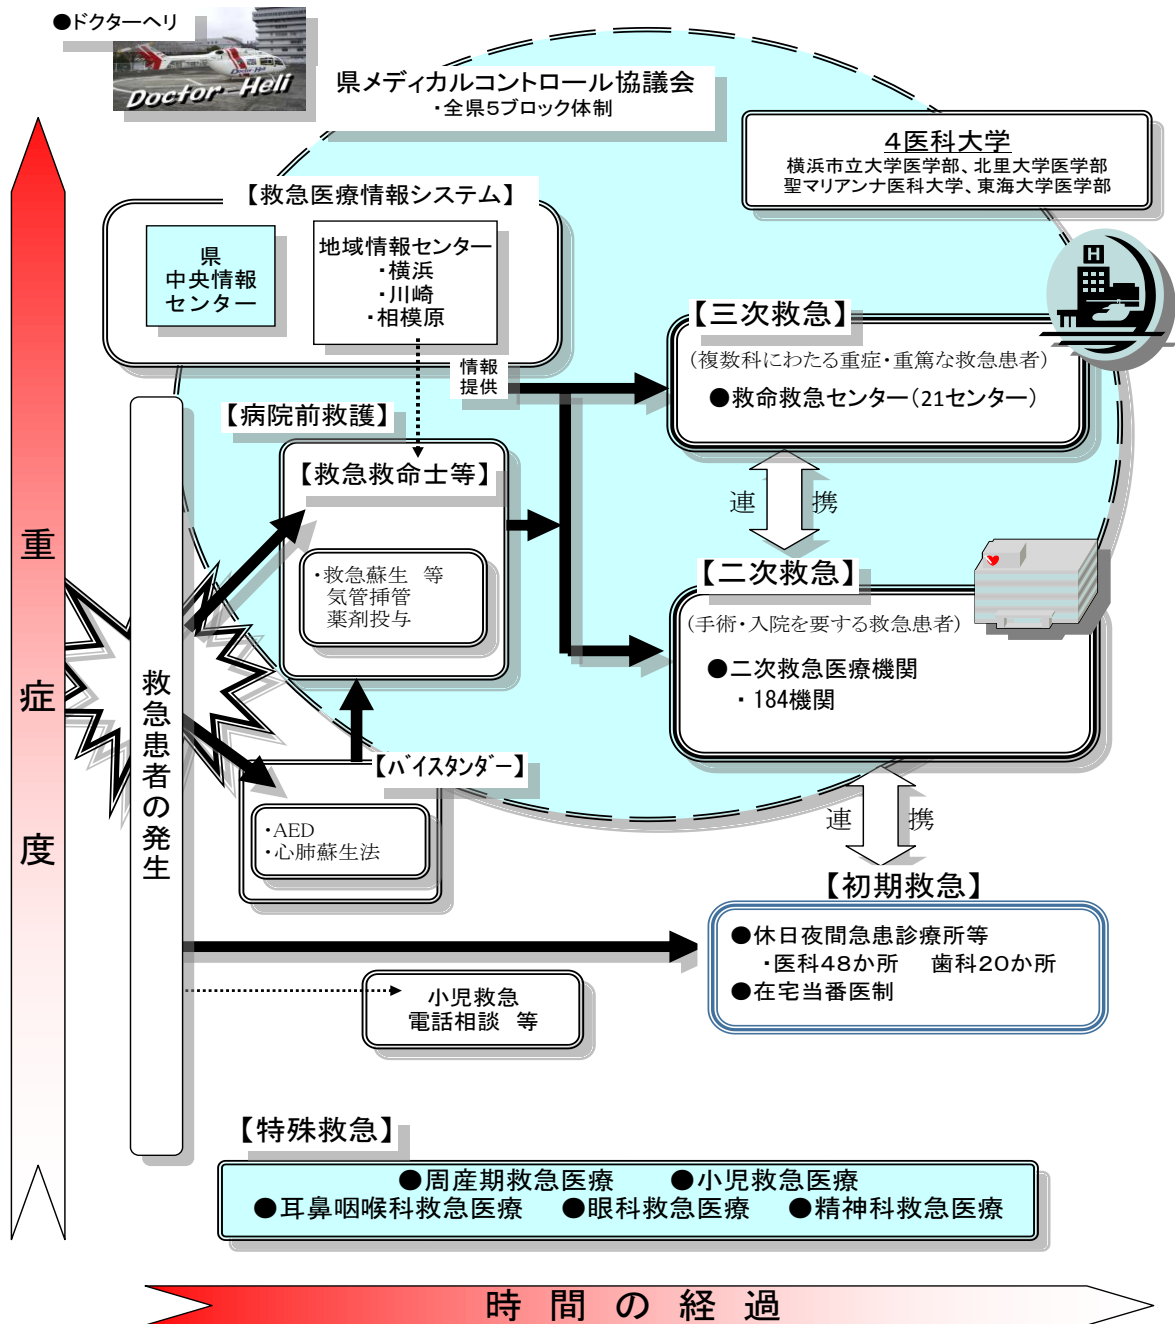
●ドクターヘリ

Doctor-Heli

県メディカルコントロール協議会
・全県5ブロック体制

4医科大学
横浜市立大学医学部、北里大学医学部
聖マリアンナ医科大学、東海大学医学部

重
症
度

【救急医療情報システム】

県
中央情報
センター

地域情報センター
・横浜
・川崎
・相模原

情報
提供

【三次救急】
(複数科にわたる重症・重篤な救急患者)
●救命救急センター(21センター)

【病院前救護】

【救急救命士等】
・救急蘇生 等
気管挿管
薬剤投与

連 携

【二次救急】
(手術・入院を要する救急患者)
●二次救急医療機関
・184機関

救急患者の発生

【バイスタンダー】
・AED
・心肺蘇生法

連 携

【初期救急】
●休日夜間急患診療所等
・医科48か所 歯科20か所
●在宅当番医制

小児救急
電話相談 等

【特殊救急】
●周産期救急医療 ●小児救急医療
●耳鼻咽喉科救急医療 ●眼科救急医療 ●精神科救急医療

時 間 の 経 過